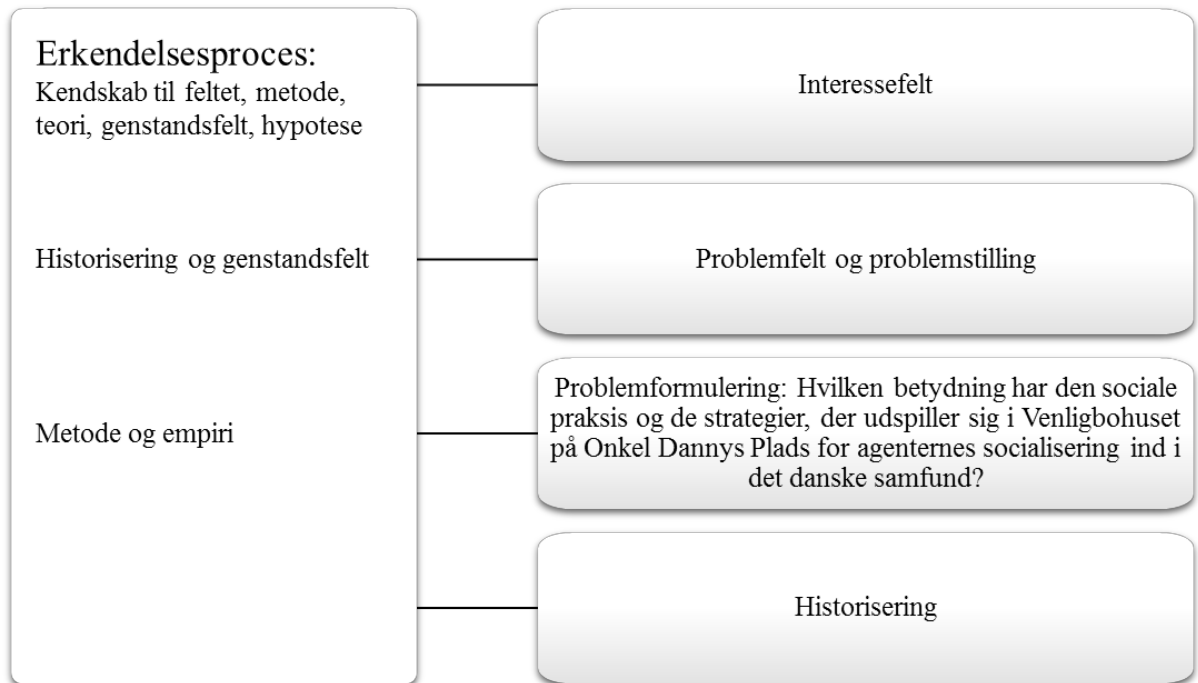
Erkendelsesproces:
Kendskab til feltet, metode, teori, genstandsfelt, hypotese

Historisering og genstandsfelt

Metode og empiri

Interessefelt

Problemfelt og problemstilling

Problemformulering: Hvilken betydning har den sociale praksis og de strategier, der udspiller sig i Venligbohuset på Onkel Dannys Plads for agenternes socialisering ind i det danske samfund?

Historisering